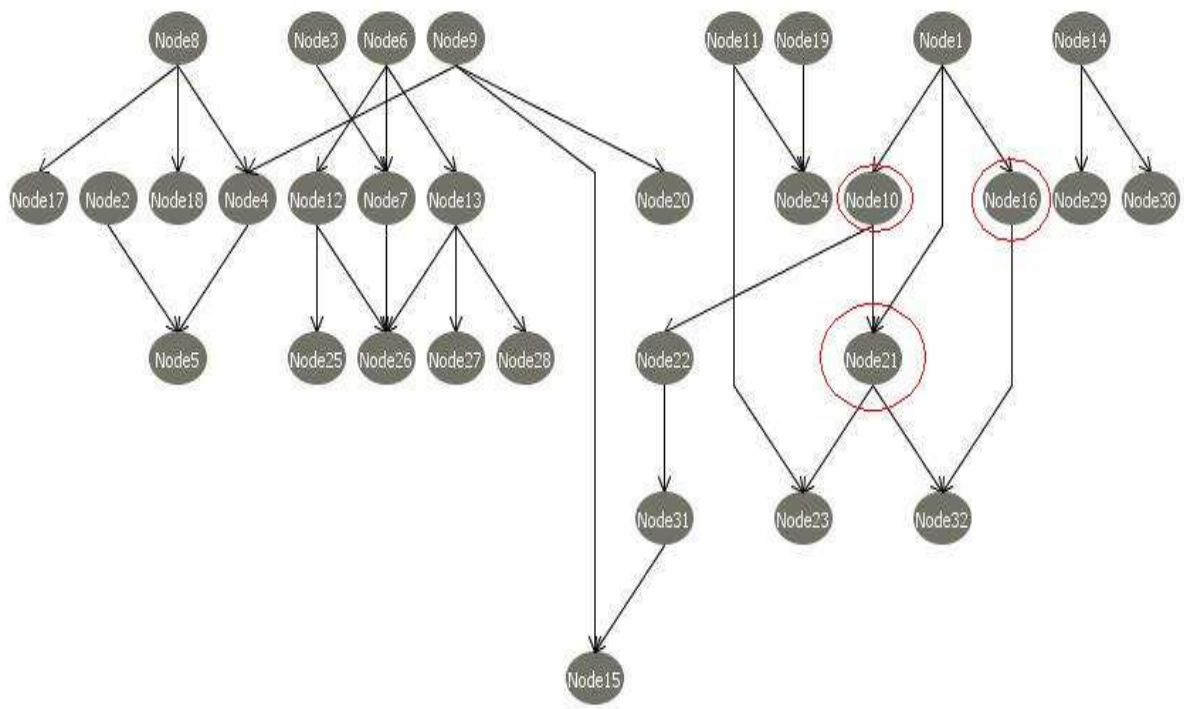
Node8 Node3 Node6 Node9 Node11 Node19 Node1 Node14

Node17 Node2 Node18 Node4 Node12 Node7 Node13 Node20 Node24 Node10 Node16 Node29 Node30

Node5 Node25 Node26 Node27 Node28 Node22 Node21

Node31 Node23 Node32

Node15